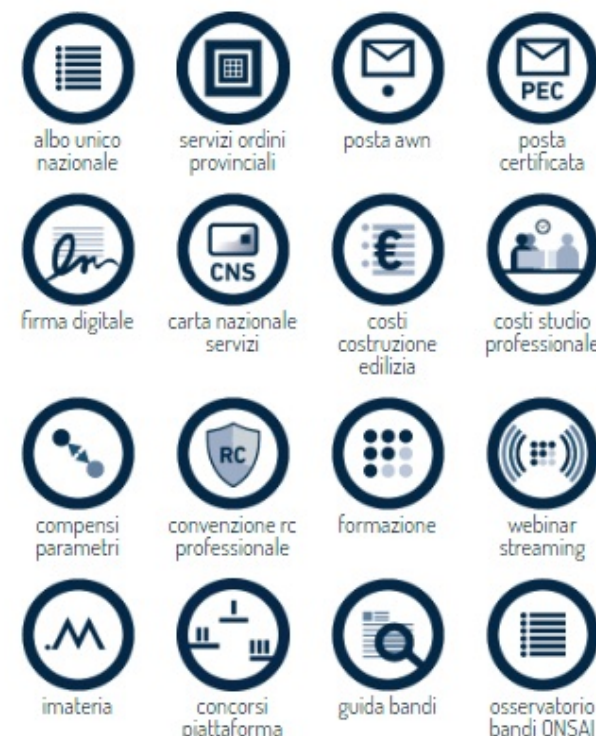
PEC

albo unico nazionale

servizi ordini provinciali

posta awn

posta certificata

firma digitale

CNS

carta nazionale servizi

costi costruzione edilizia

costi studio professionale

compensi parametri

RC

convenzione rc professionale

formazione

webinar streaming

imateria

concorsi piattaforma

guida bandi

osservatorio bandi ONSAI